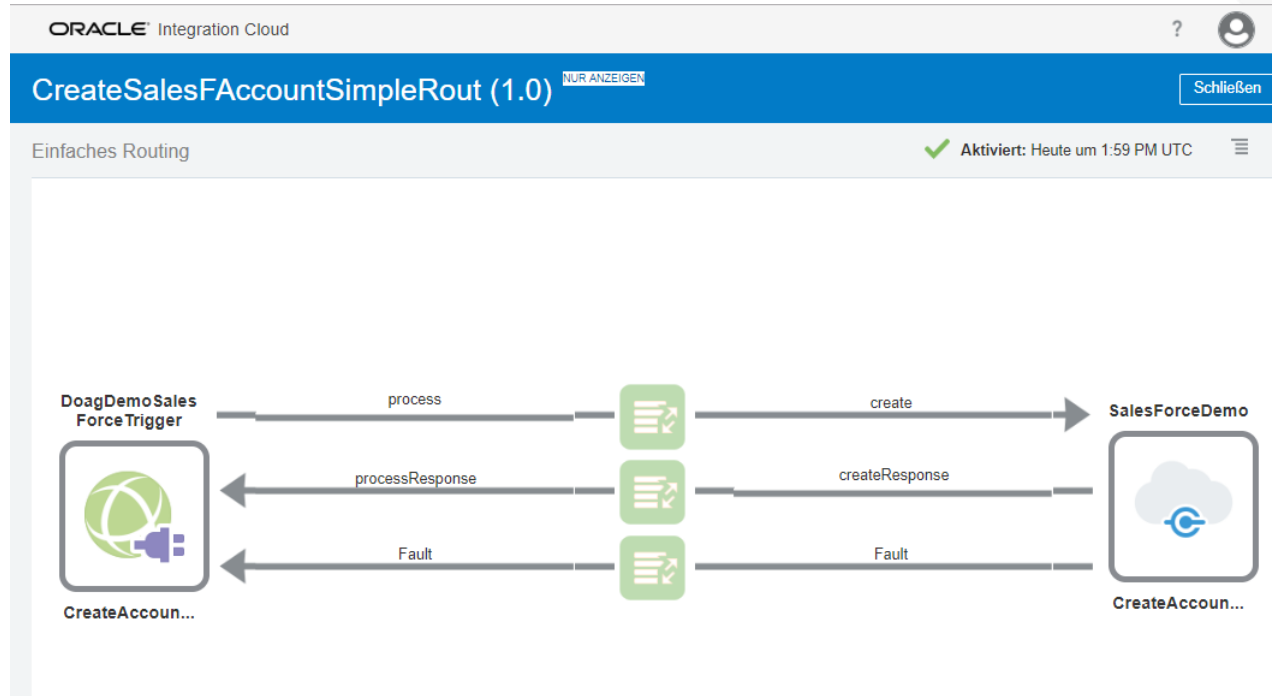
ORACLE Integration Cloud

?

CreateSalesFAccountSimpleRout (1.0) NUR ANZEIGEN

Schließen

Einfaches Routing

Aktiviert: Heute um 1:59 PM UTC

DoagDemoSales ForceTrigger

process

create

SalesForceDemo

processResponse

createResponse

Fault

Fault

CreateAccoun...

CreateAccoun...